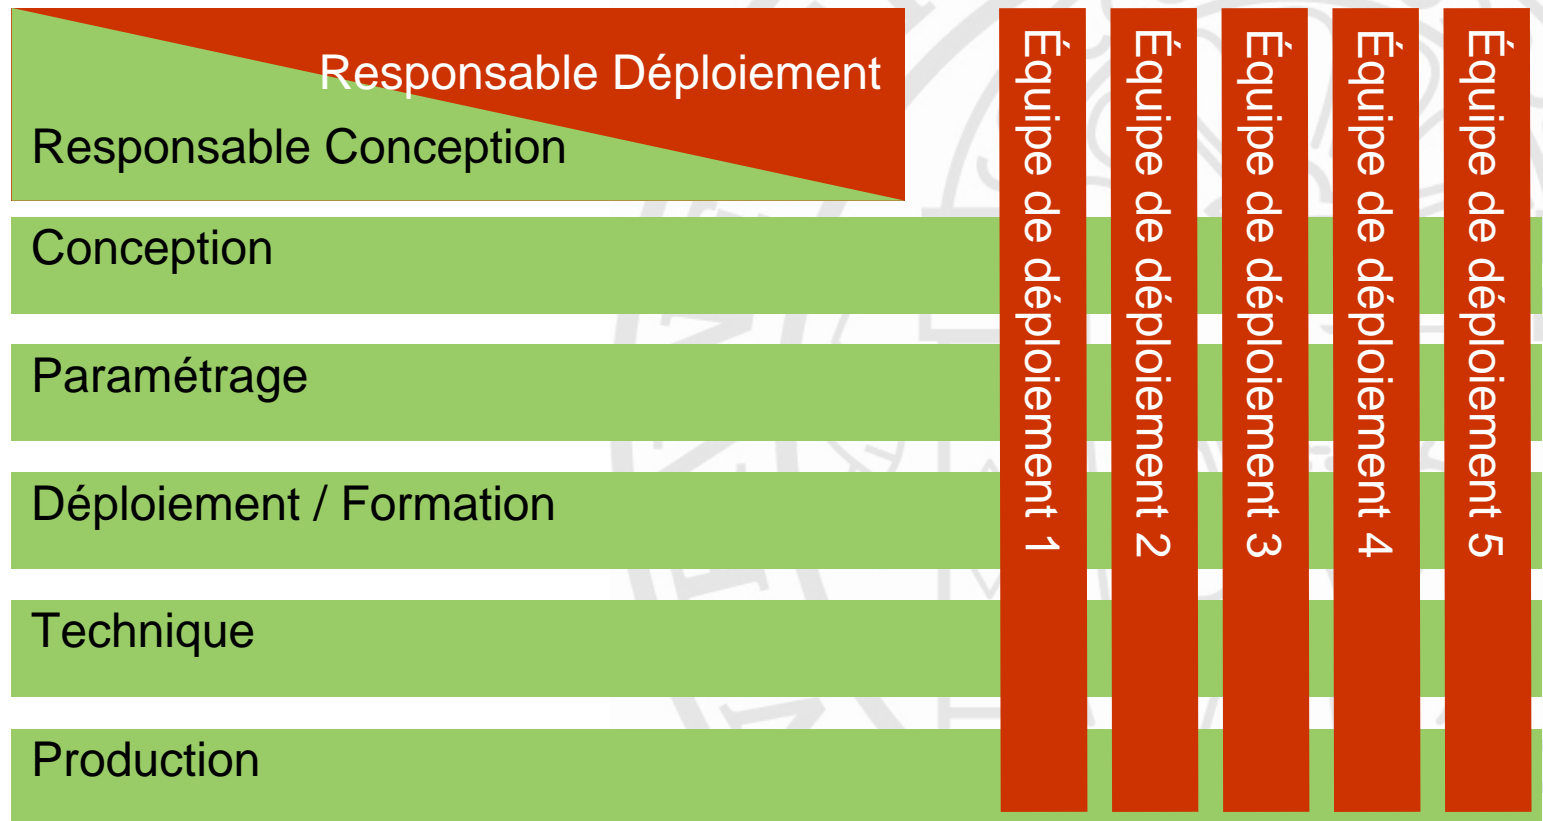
Responsable Déploiement

Responsable Conception

Équipe de déploiement 1

Équipe de déploiement 2

Équipe de déploiement 3

Équipe de déploiement 4

Équipe de déploiement 5

Conception

Paramétrage

Déploiement / Formation

Technique

Production